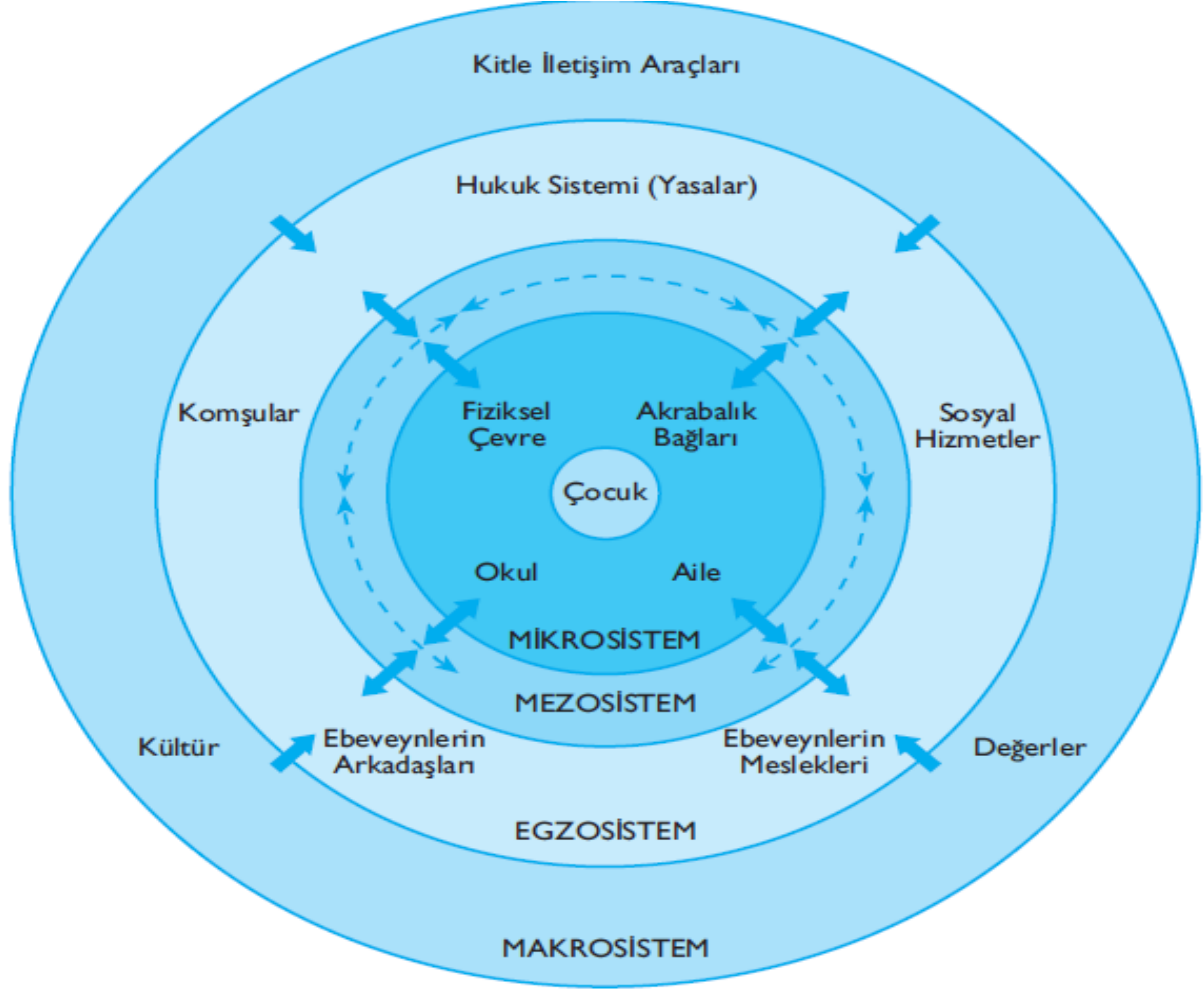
Kitle İletişim Araçları

Hukuk Sistemi (Yasalar)

Komşular

Fiziksel Çevre

Akrabalık Bağları

Sosyal Hizmetler

Çocuk

Okul

Aile

MİKROSİSTEM

MEZOSİSTEM

Kültür

Ebeveynlerin Arkadaşları

Ebeveynlerin Meslekleri

Değerler

EGZOSİSTEM

MAKROSİSTEM